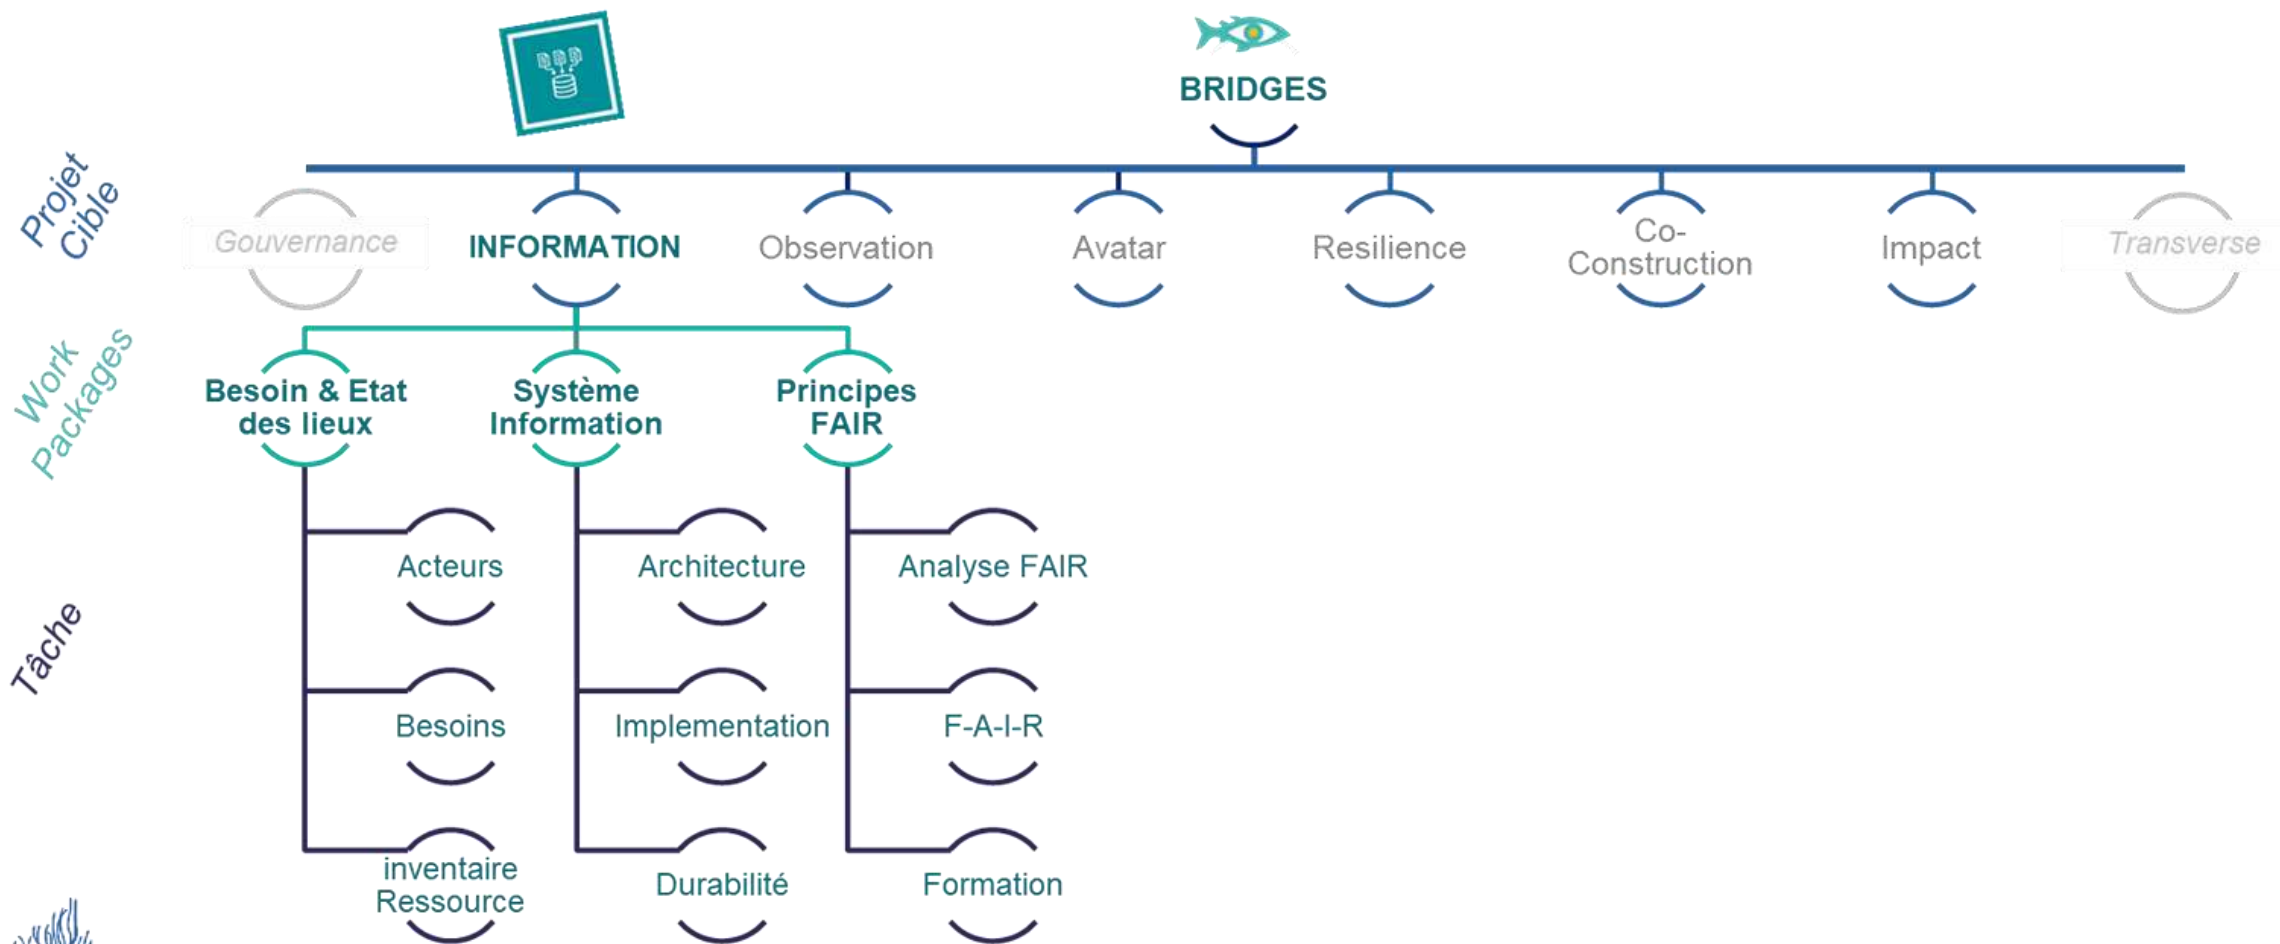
BRIDGES

Projet Cible

Gouvernance

INFORMATION

Observation

Avatar

Resilience

Co-Construction

Impact

Transverse

Work Packages

Besoin & Etat des lieux

Système Information

Principes FAIR

Tâche

Acteurs

Besoins

inventaire Ressource

Architecture

Implementation

Durabilité

Analyse FAIR

F-A-I-R

Formation